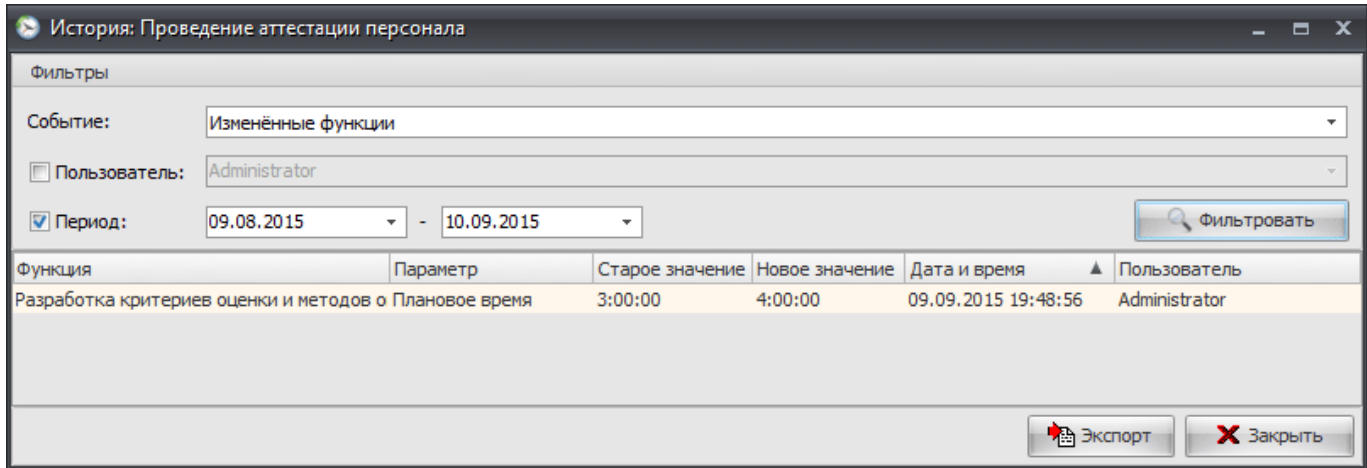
История: Проведение аттестации персонала

Фильтры

Событие: Изменённые функции

Пользователь: Administrator

Период: 09.08.2015 - 10.09.2015

Фильтровать

| Функция | Параметр | Старое значение | Новое значение | Дата и время | Пользователь |
|---|---|---|---|---|---|
| Разработка критериев оценки и методов о | Плановое время | 3:00:00 | 4:00:00 | 09.09.2015 19:48:56 | Administrator |

Экспорт
Закрыть